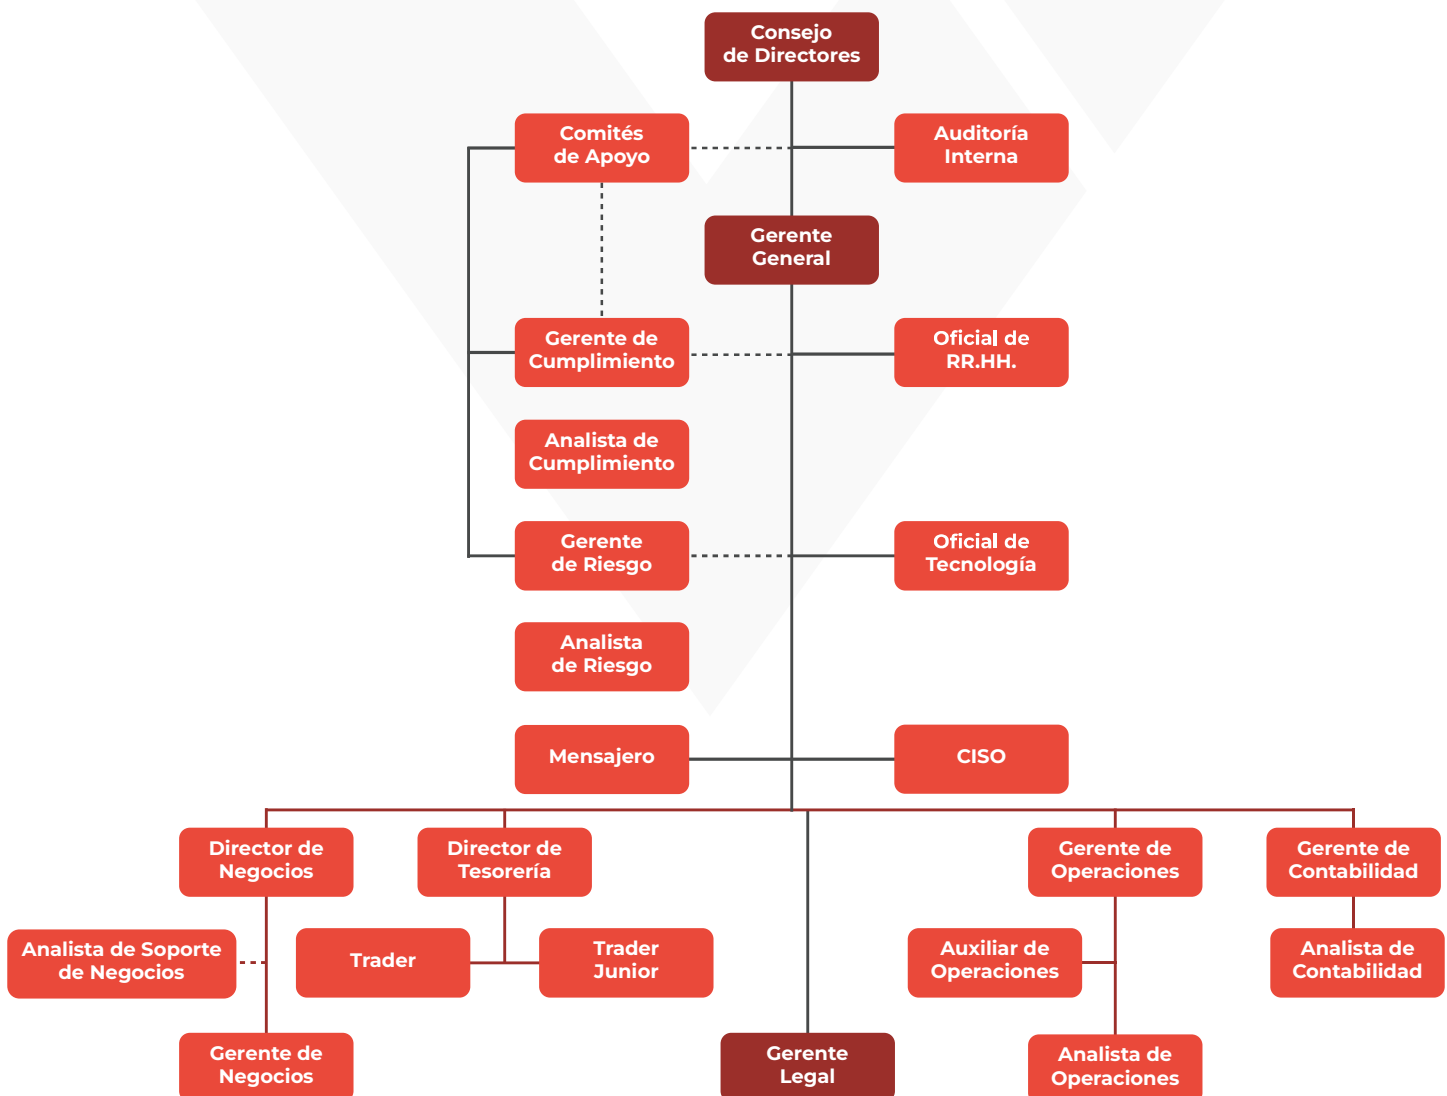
Consejo de Directores

Comités de Apoyo

Auditoría Interna

Gerente General

Gerente de Cumplimiento

Oficial de RR.HH.

Analista de Cumplimiento

Gerente de Riesgo

Oficial de Tecnología

Analista de Riesgo

Mensajero

CISO

Director de Negocios

Director de Tesorería

Gerente de Operaciones

Gerente de Contabilidad

Analista de Soporte de Negocios

Trader

Trader Junior

Auxiliar de Operaciones

Analista de Contabilidad

Gerente de Negocios

Gerente Legal

Analista de Operaciones